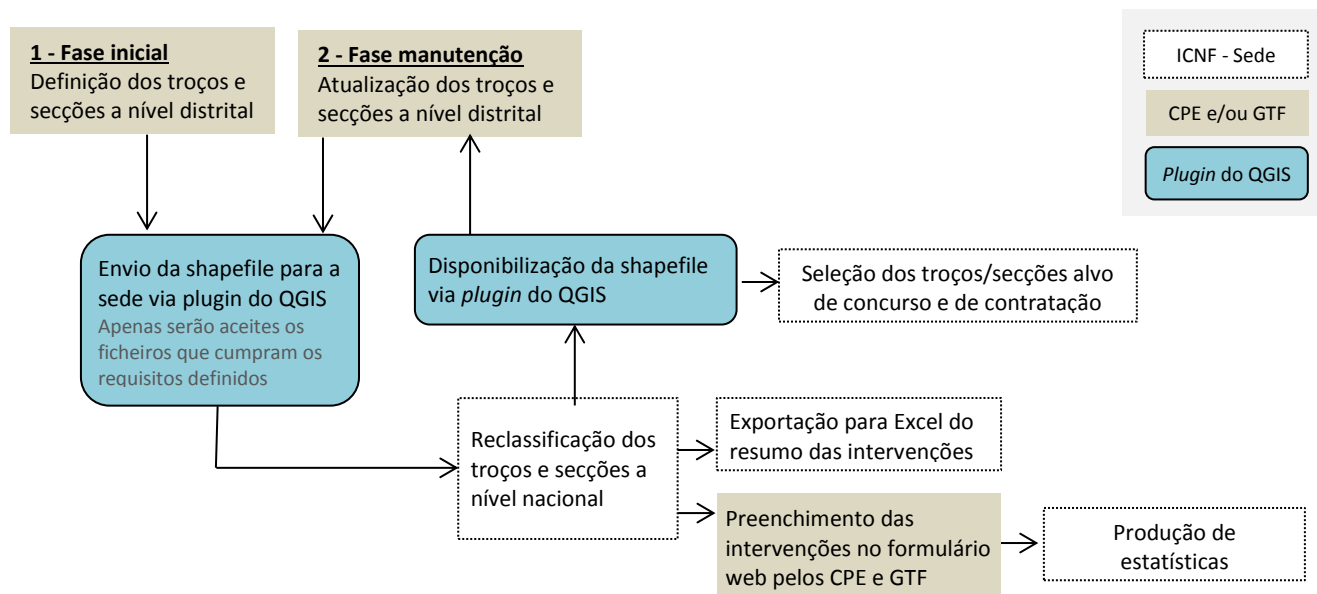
**1 - Fase inicial**
Definição dos troços e secções a nível distrital

**2 - Fase manutenção**
Atualização dos troços e secções a nível distrital

ICNF - Sede

CPE e/ou GTF

*Plugin* do QGIS

Envio da shapefile para a sede via plugin do QGIS
Apenas serão aceites os ficheiros que cumpram os requisitos definidos

Disponibilização da shapefile via *plugin* do QGIS

Seleção dos troços/secções alvo de concurso e de contratação

Reclassificação dos troços e secções a nível nacional

Exportação para Excel do resumo das intervenções

Preenchimento das intervenções no formulário web pelos CPE e GTF

Produção de estatísticas